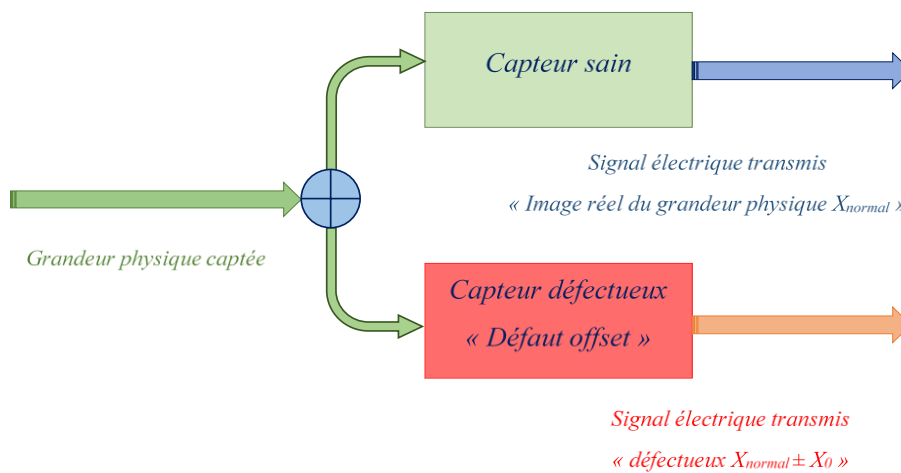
Capteur sain

Signal électrique transmis

« Image réel du grandeur physique $X_{normal}$ »

Grandeur physique captée

Capteur défectueux

« Défaut offset »

Signal électrique transmis

« défectueux $X_{normal} \pm X_0$ »